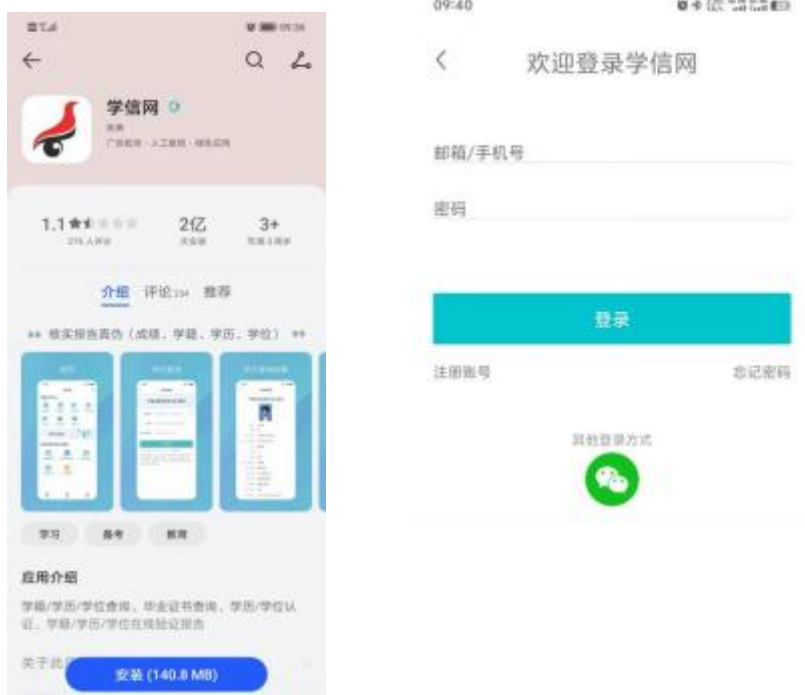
学信网

1.1
2亿
3+

介绍 评论 推荐

核实报告查伪（成绩、学籍、学历、学位）

学习 备考 教育

应用介绍

学籍/学历/学位查询、毕业证书查询、学历/学位认证、学籍/学历/学位在线验证报告

关于此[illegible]

安装 (140.8 MB)

09:40

欢迎登录学信网

邮箱/手机号

密码

登录

注册账号

忘记密码

其他登录方式